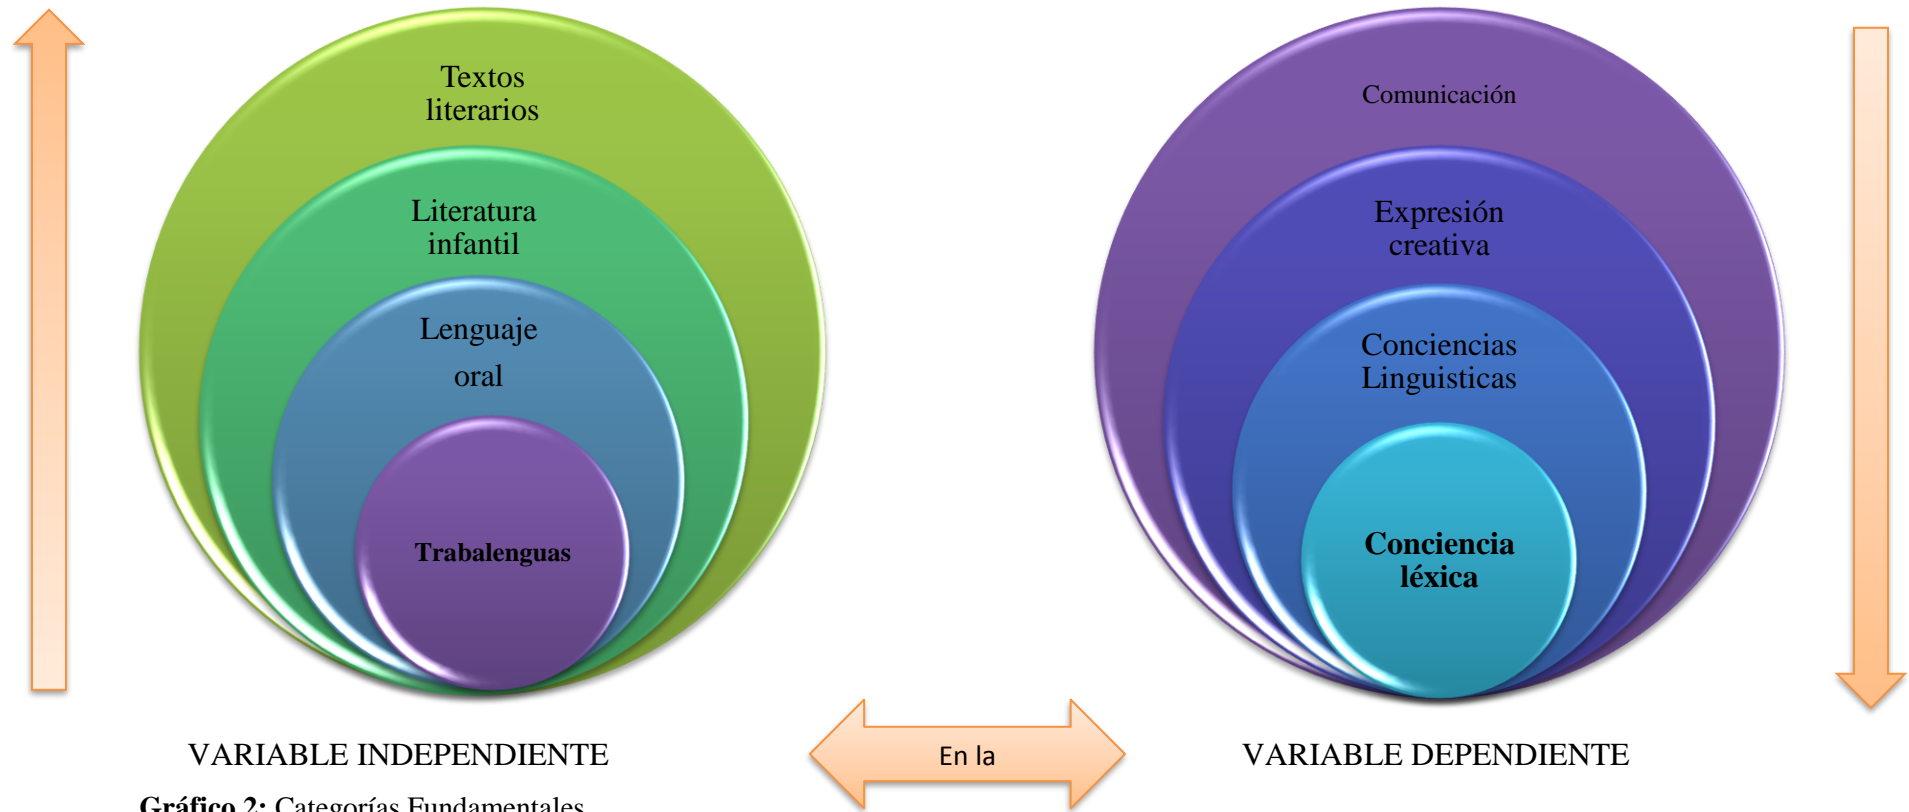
Textos literarios

Literatura infantil

Lenguaje oral

Trabalenguas

Comunicación

Expresión creativa

Conciencias Linguisticas

Conciencia léxica

VARIABLE INDEPENDIENTE

En la

VARIABLE DEPENDIENTE

Gráfico 2: Categorías Fundamentales